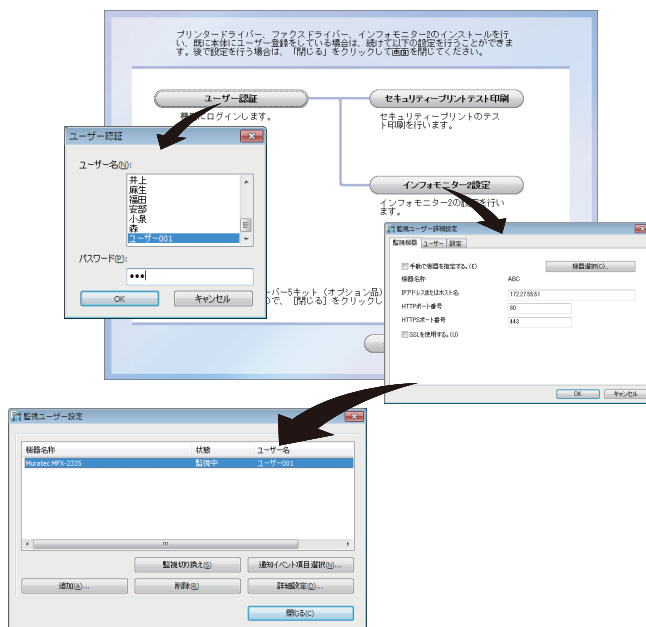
プリンタードライバー、ファクスドライバー、インフォモニター2のインストールを行い、既に本体にユーザー登録をしている場合は、続けて以下の設定を行うことができます。後で設定を行う場合は、「閉じる」をクリックして画面を閉じてください。

ユーザー認証

機器にログインします。

セキュリティープリントテスト印刷

セキュリティープリントのテスト印刷を行います。

インフォモニター2設定

インフォモニター2の設定を行います。

ーパー5キット（オプション品）
で、「閉じる」をクリック

ユーザー認証

ユーザー名(N):

井上
麻生
福田
安部
小泉
森
ユーザー001

パスワード(P):

●●●

OK
キャンセル

監視ユーザー詳細設定

監視機器 | ユーザー | 設定

手動で機器を指定する。(E)
機器選択(C)...
機器名称 ABC
IPアドレスまたはホスト名 172.27.55.51
HTTPポート番号 80
HTTPSポート番号 443
SSLを使用する。(U)

OK
キャンセル

監視ユーザー設定

| 機器名称 | 状態 | ユーザー名 |
|---|---|---|
| Muratec MFX-2335 | 監視中 | ユーザー001 |

監視切り換え(S)
通知イベント項目選択(N)...
追加(A)...
削除(R)
詳細設定(D)...
閉じる(C)